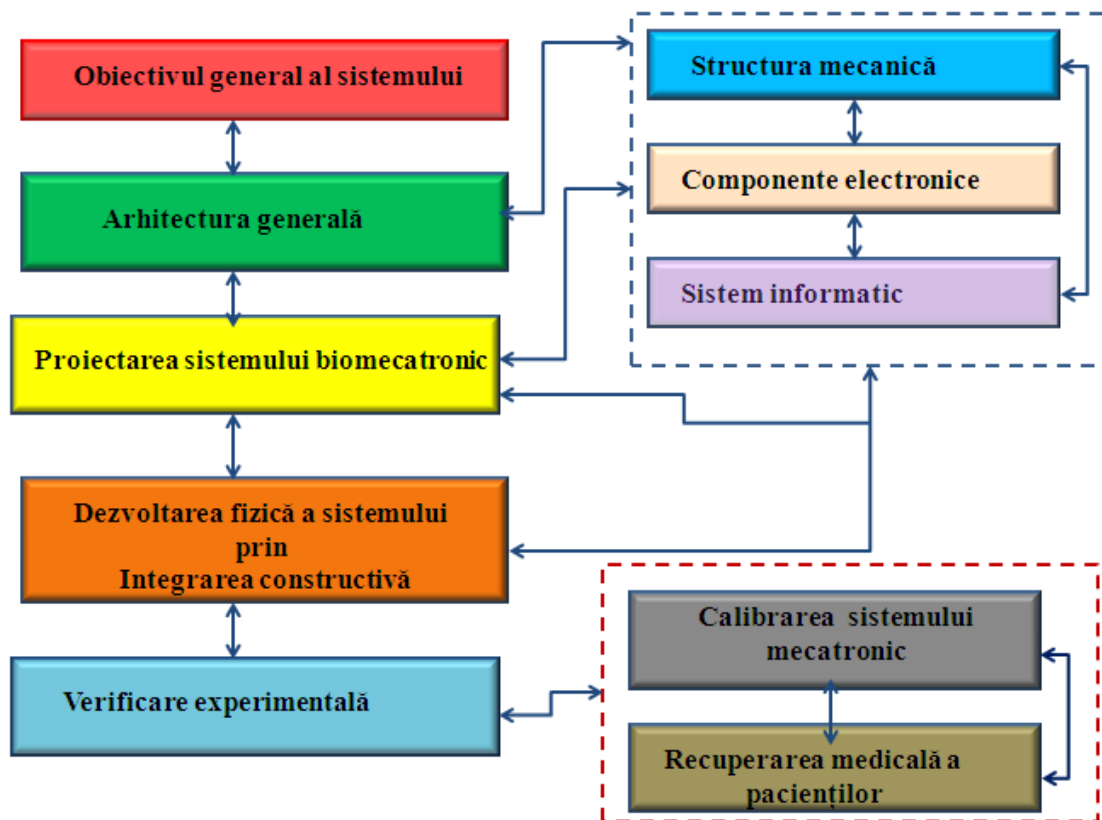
Obiectivul general al sistemului

Arhitectura generală

Proiectarea sistemului biomecatronic

Dezvoltarea fizică a sistemului prin Integrarea constructivă

Verificare experimentală

Structura mecanică

Componente electronice

Sistem informatic

Calibrarea sistemului mecatronic

Recuperarea medicală a pacienților